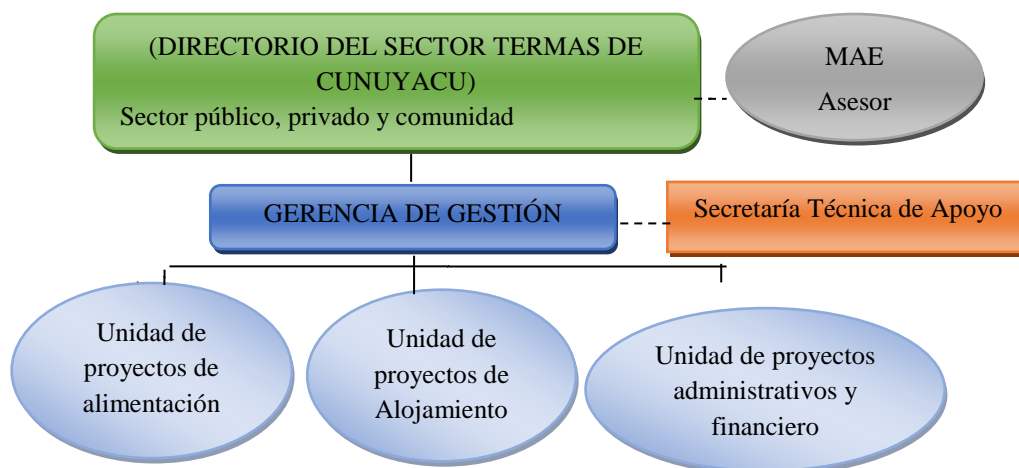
(DIRECTORIO DEL SECTOR TERMAS DE CUNUYACU)
Sector público, privado y comunidad

MAE
Asesor

GERENCIA DE GESTIÓN

Secretaría Técnica de Apoyo

Unidad de proyectos de alimentación

Unidad de proyectos de Alojamiento

Unidad de proyectos administrativos y financiero